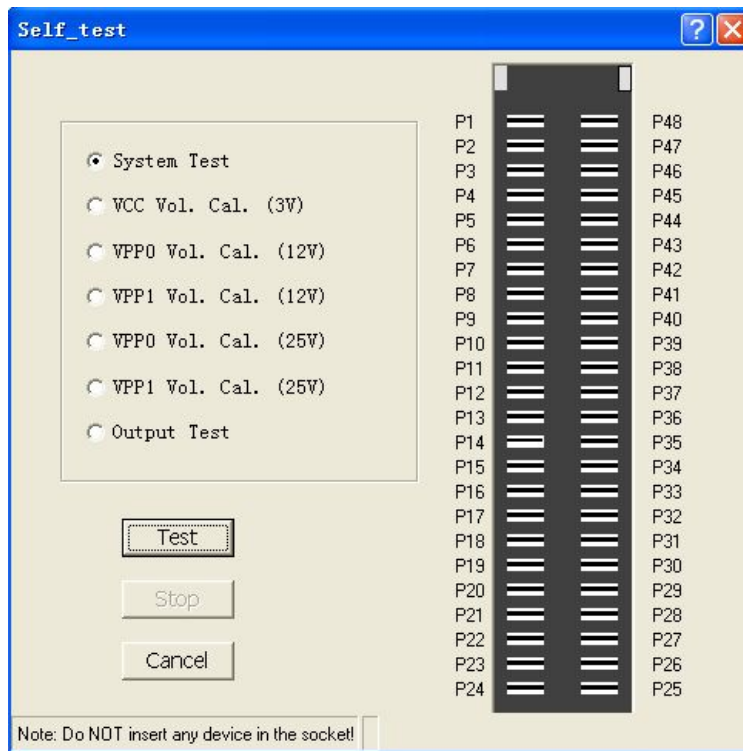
Self_test

System Test
VCC Vol. Cal. (3V)
VPP0 Vol. Cal. (12V)
VPP1 Vol. Cal. (12V)
VPP0 Vol. Cal. (25V)
VPP1 Vol. Cal. (25V)
Output Test

Test
Stop
Cancel

| | |
|---|---|
| P1 | P48 |
| P2 | P47 |
| P3 | P46 |
| P4 | P45 |
| P5 | P44 |
| P6 | P43 |
| P7 | P42 |
| P8 | P41 |
| P9 | P40 |
| P10 | P39 |
| P11 | P38 |
| P12 | P37 |
| P13 | P36 |
| P14 | P35 |
| P15 | P34 |
| P16 | P33 |
| P17 | P32 |
| P18 | P31 |
| P19 | P30 |
| P20 | P29 |
| P21 | P28 |
| P22 | P27 |
| P23 | P26 |
| P24 | P25 |

Note: Do NOT insert any device in the socket!